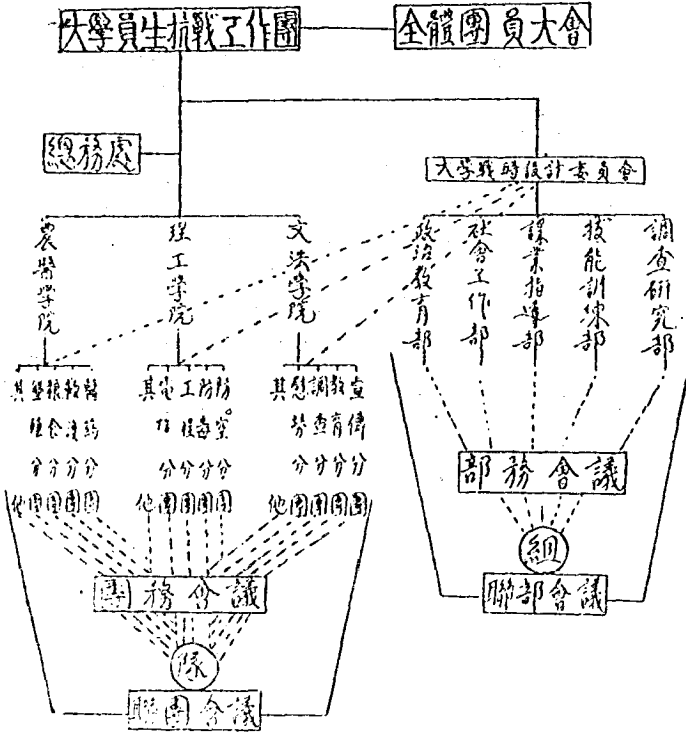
大學員生抗戰工作團

全體團員大會

總務處

大學戰時設計委員會

農醫學院

理工學院

文法學院

政治教育部

社會工作部

課業指導部

技能訓練部

調查研究部

其他分團
墾植分團
救護分團
醫藥分團

其他分團
電力分團
工程分團
防毒分團
防空分團

其他分團
慰勞分團
調查分團
教育分團
宣傳分團

部務會議

組

聯部會議

團務會議

隊

聯團會議